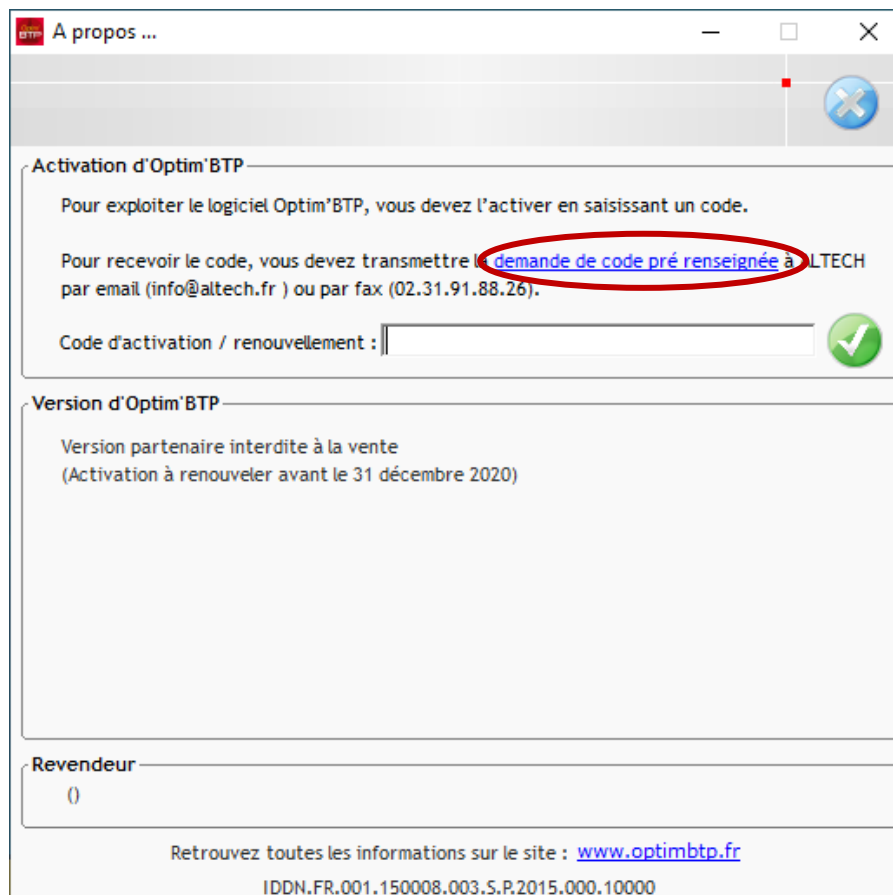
A propos ...

Activation d'Optim'BTP

Pour exploiter le logiciel Optim'BTP, vous devez l'activer en saisissant un code.

Pour recevoir le code, vous devez transmettre l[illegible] demande de code pré renseignée à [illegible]LTECH par email (info@altech.fr ) ou par fax (02.31.91.88.26).

Code d'activation / renouvellement :

Version d'Optim'BTP

Version partenaire interdite à la vente
(Activation à renouveler avant le 31 décembre 2020)

Revendeur

()

Retrouvez toutes les informations sur le site : www.optimbtp.fr

IDDN.FR.001.150008.003.S.P.2015.000.10000